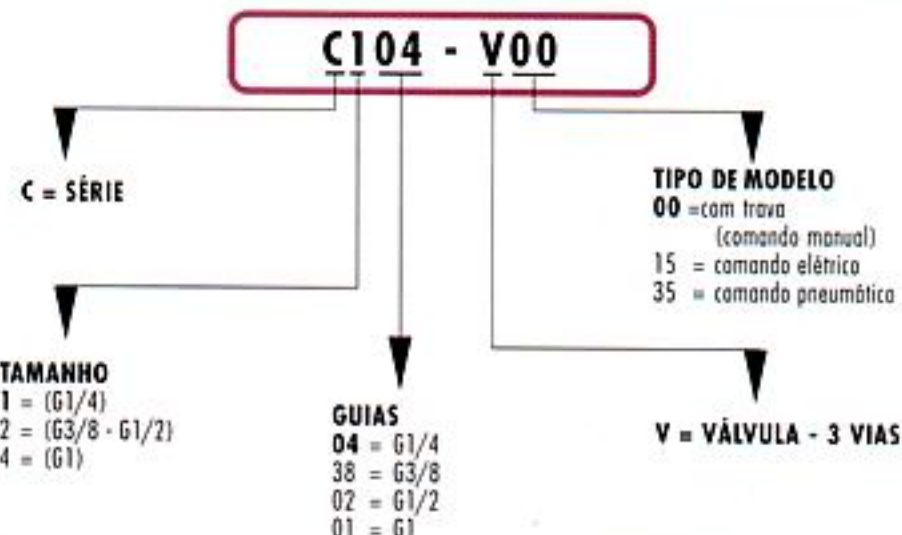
C104 - V00

C = SÉRIE

TIPO DE MODELO
00 =com trava (comando manual)
15 = comando elétrico
35 = comando pneumático

TAMANHO
1 = (G1/4)
2 = (G3/8 - G1/2)
4 = (G1)

GUIAS
04 = G1/4
38 = G3/8
02 = G1/2
01 = G1

V = VÁLVULA - 3 VIAS